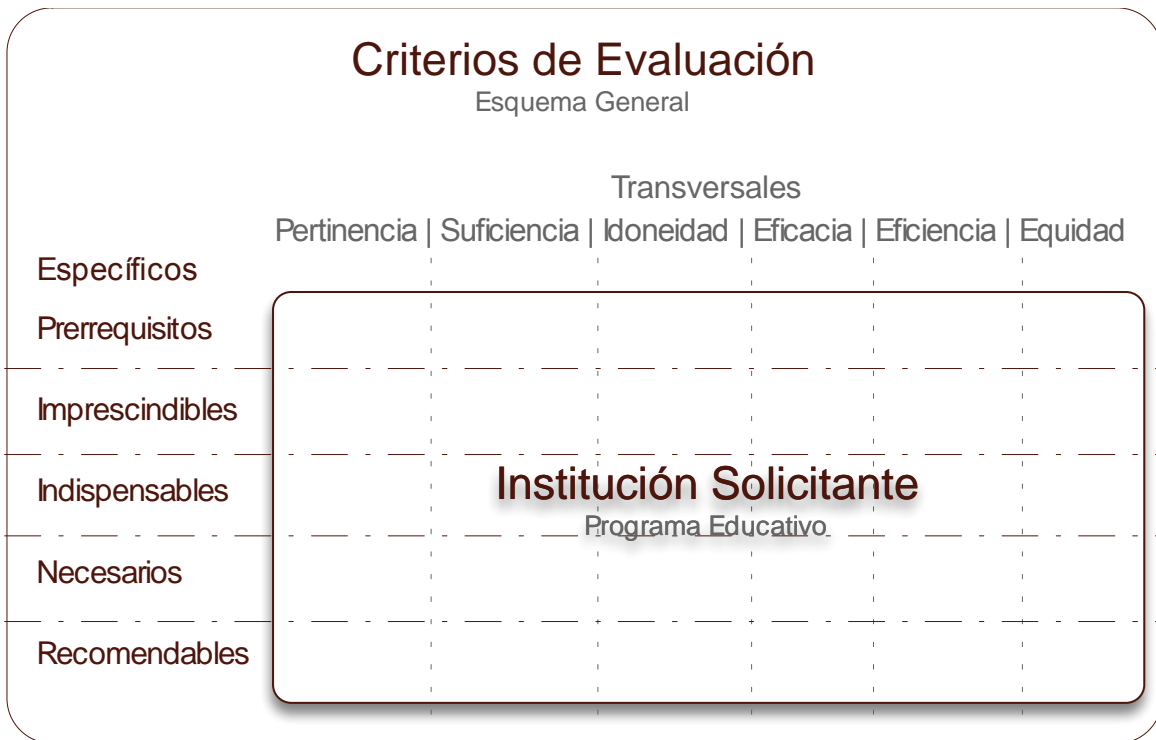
Criterios de Evaluación
Esquema General

Transversales
Pertinencia | Suficiencia | Idoneidad | Eficacia | Eficiencia | Equidad

Específicos
Prerrequisitos
Imprescindibles
Indispensables
Necesarios
Recomendables

Institución Solicitante
Programa Educativo